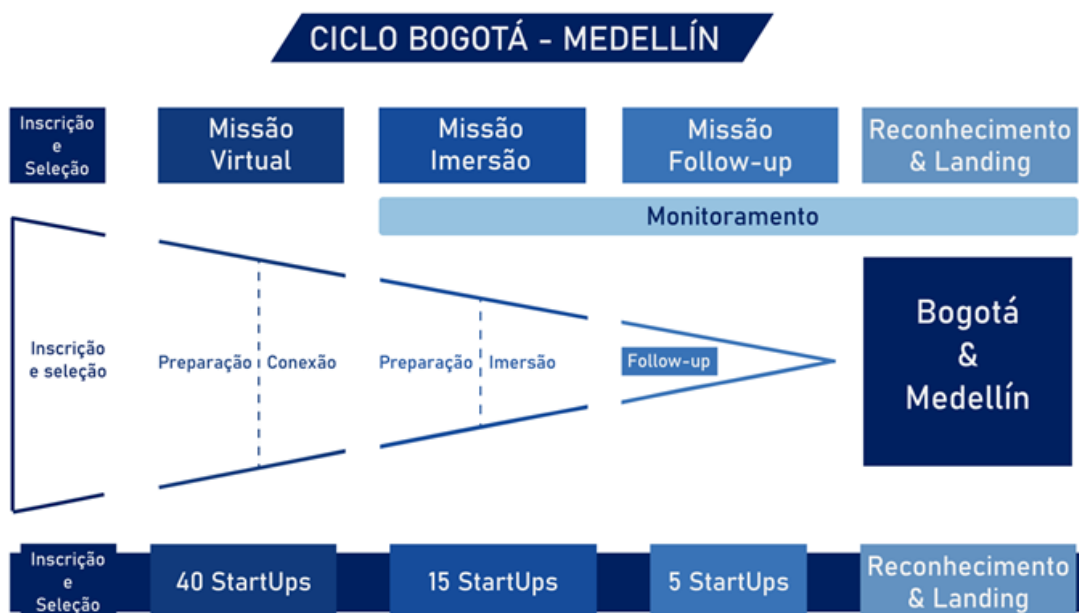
CICLO BOGOTÁ - MEDELLÍN

Inscrição e Seleção

Missão Virtual

Missão Imersão

Missão Follow-up

Reconhecimento & Landing

Monitoramento

Inscrição e seleção

Preparação

Conexão

Preparação

Imersão

Follow-up

Bogotá & Medellín

Inscrição e Seleção

40 StartUps

15 StartUps

5 StartUps

Reconhecimento & Landing